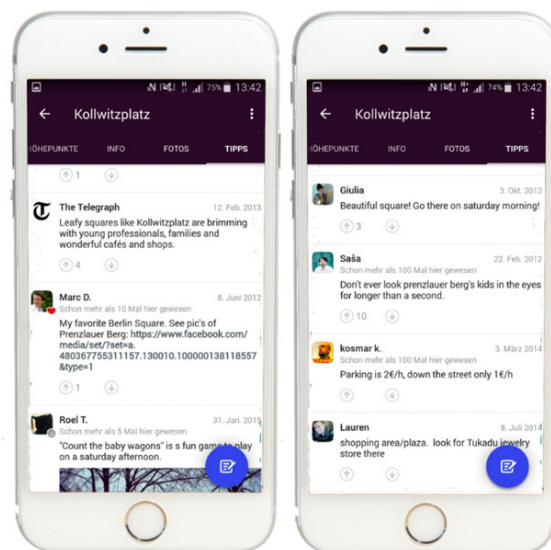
75% 13:42

Kollwitzplatz

ÖHEPUNKTE INFO FOTOS TIPPS

1

The Telegraph 12. Feb. 2013
Leafy squares like Kollwitzplatz are brimming with young professionals, families and wonderful cafés and shops.

4

Marc D. 8. Juni 2012
Schon mehr als 10 Mal hier gewesen
My favorite Berlin Square. See pic's of Prenzlauer Berg: https://www.facebook.com/media/set/?set=a.480367755311157.130010.100001381185578&type=1

Roel T. 31. Jan. 2015
Schon mehr als 5 Mal hier gewesen
"Count the baby wagons" is s fun game to play on a saturday afternoon.

74% 13:42

Kollwitzplatz

ÖHEPUNKTE INFO FOTOS TIPPS

Giulia 3. Okt. 2012
Beautiful square! Go there on saturday morning!

3

Saša 22. Feb. 2012
Schon mehr als 100 Mal hier gewesen
Don't ever look prenzlauer Berg's kids in the eyes for longer than a second.

10

kosmar k. 3. März 2014
Schon mehr als 100 Mal hier gewesen
Parking is 2€/h, down the street only 1€/h

1

Lauren 8. Juli 2014
shopping area/plaza. look for Tukadu jewelry store there